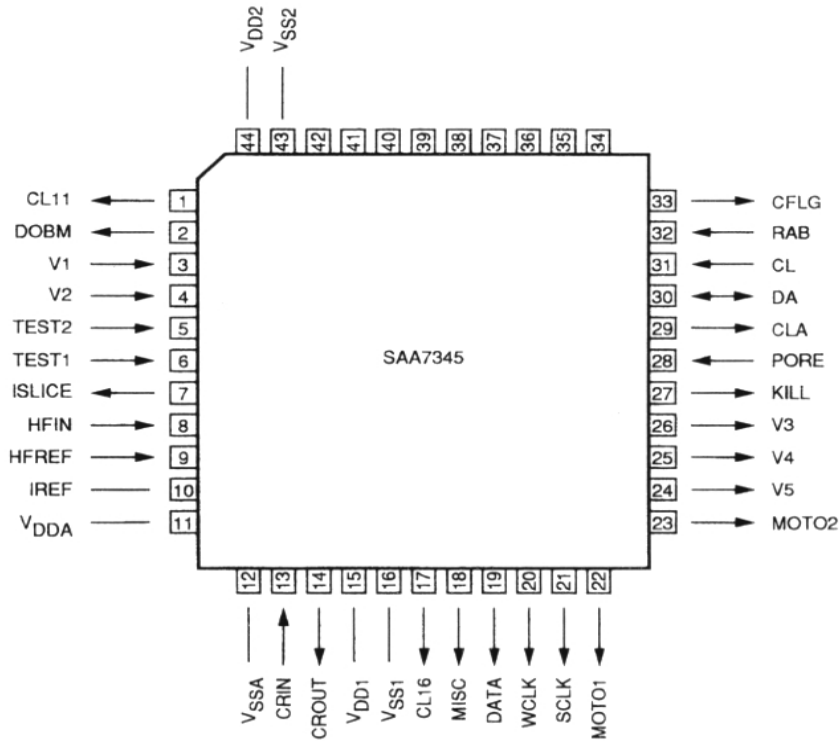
$V_{DD2}$
$V_{SS2}$

44 43 42 41 40 39 38 37 36 35 34

CL11 1
DOBM 2
V1 3
V2 4
TEST2 5
TEST1 6
ISLICE 7
HFIN 8
HFREF 9
IREF 10
$V_{DDA}$ 11

SAA7345

33 CFLG
32 RAB
31 CL
30 DA
29 CLA
28 PORE
27 KILL
26 V3
25 V4
24 V5
23 MOTO2

12 13 14 15 16 17 18 19 20 21 22

$V_{SSA}$
CRIN
CROUT
$V_{DD1}$
$V_{SS1}$
CL16
MISC
DATA
WCLK
SCLK
MOTO1